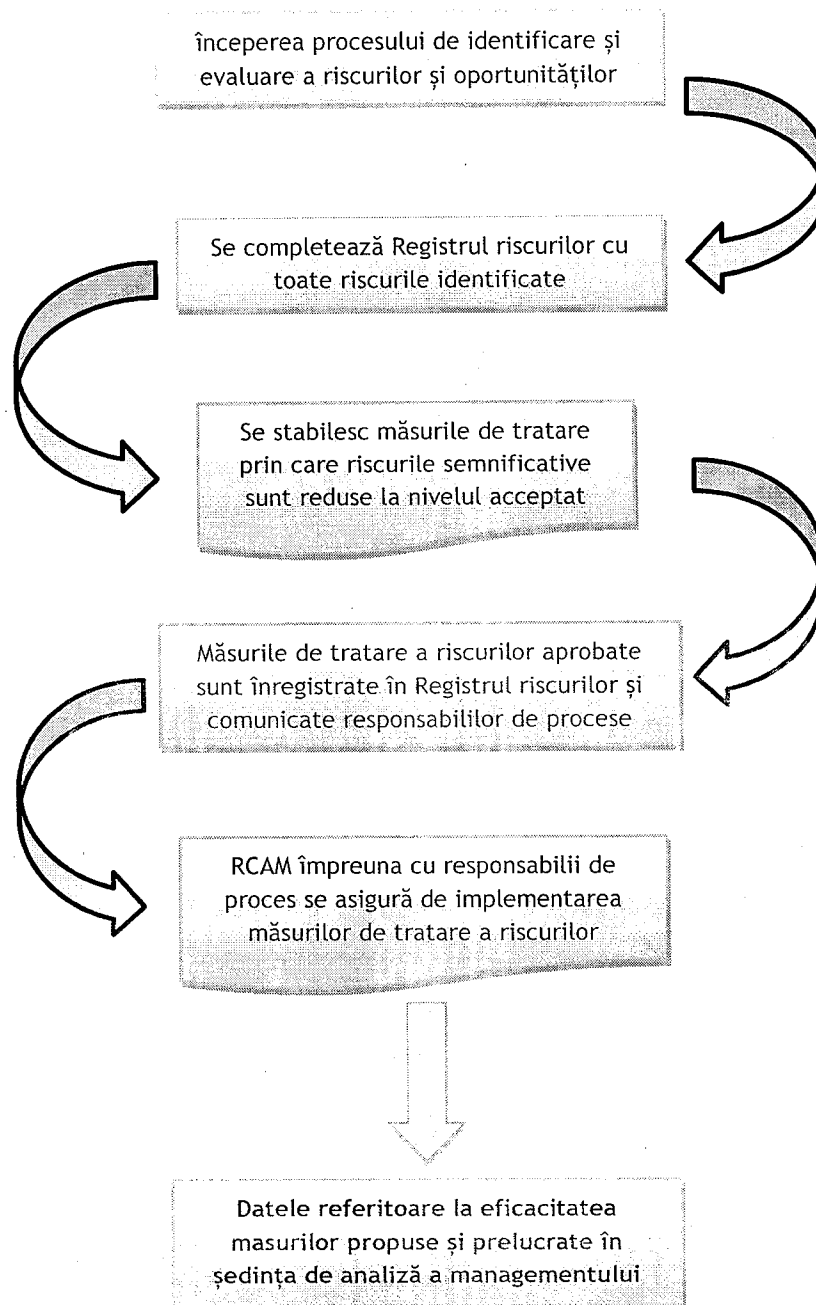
începerea procesului de identificare și evaluare a riscurilor și oportunităților

Se completează Registrul riscurilor cu toate riscurile identificate

Se stabilesc măsurile de tratare prin care riscurile semnificative sunt reduse la nivelul acceptat

Măsurile de tratare a riscurilor aprobate sunt înregistrate în Registrul riscurilor și comunicate responsabililor de procese

RCAM împreuna cu responsabilii de proces se asigură de implementarea măsurilor de tratare a riscurilor

Datele referitoare la eficacitatea masurilor propuse și prelucrate în ședința de analiză a managementului